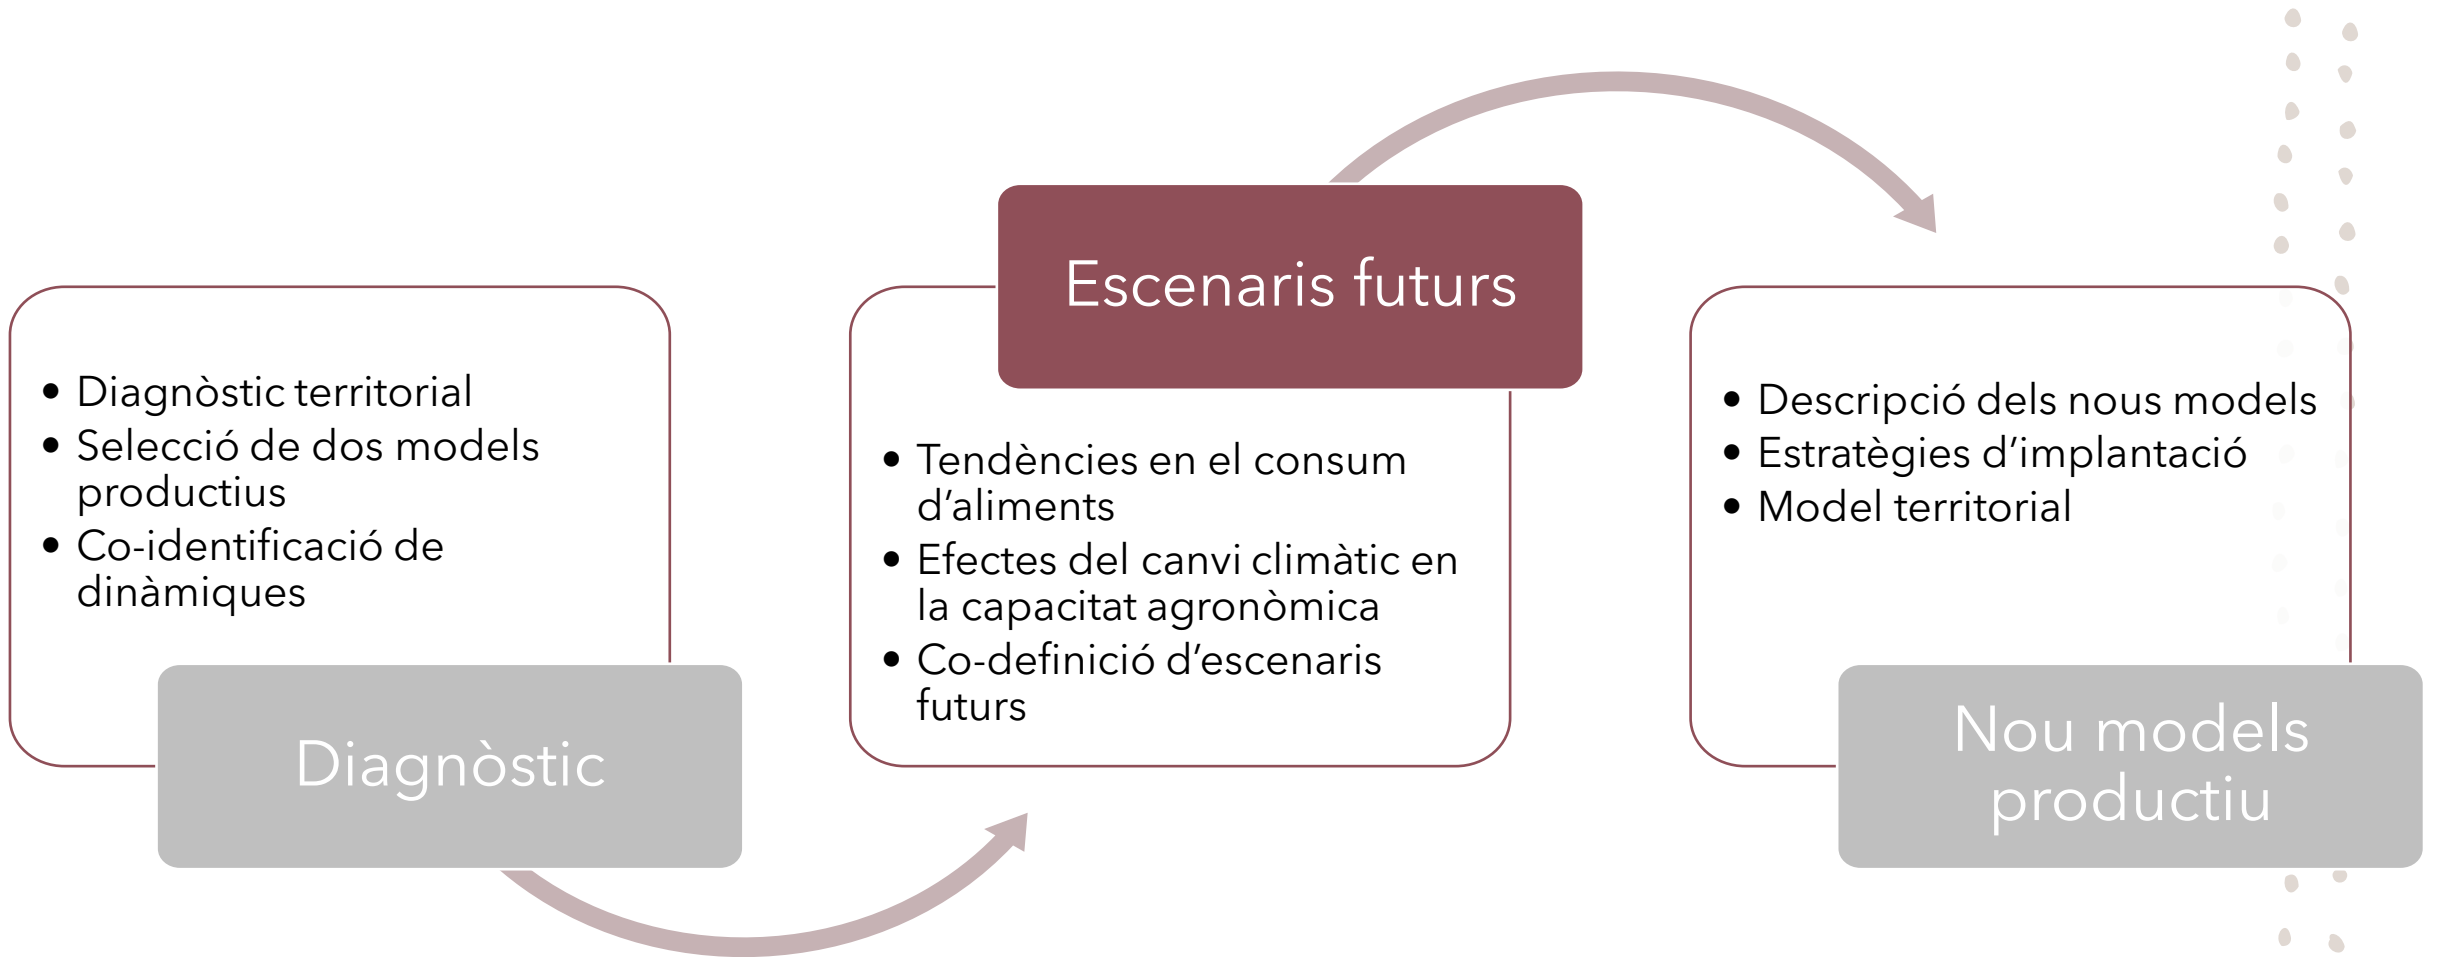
- Diagnòstic territorial
- Selecció de dos models productius
- Co-identificació de dinàmiques

Diagnòstic

Escenaris futurs

- Tendències en el consum d'aliments
- Efectes del canvi climàtic en la capacitat agronòmica
- Co-definició d'escenaris futurs

- Descripció dels nous models
- Estratègies d'implantació
- Model territorial

Nou models productiu